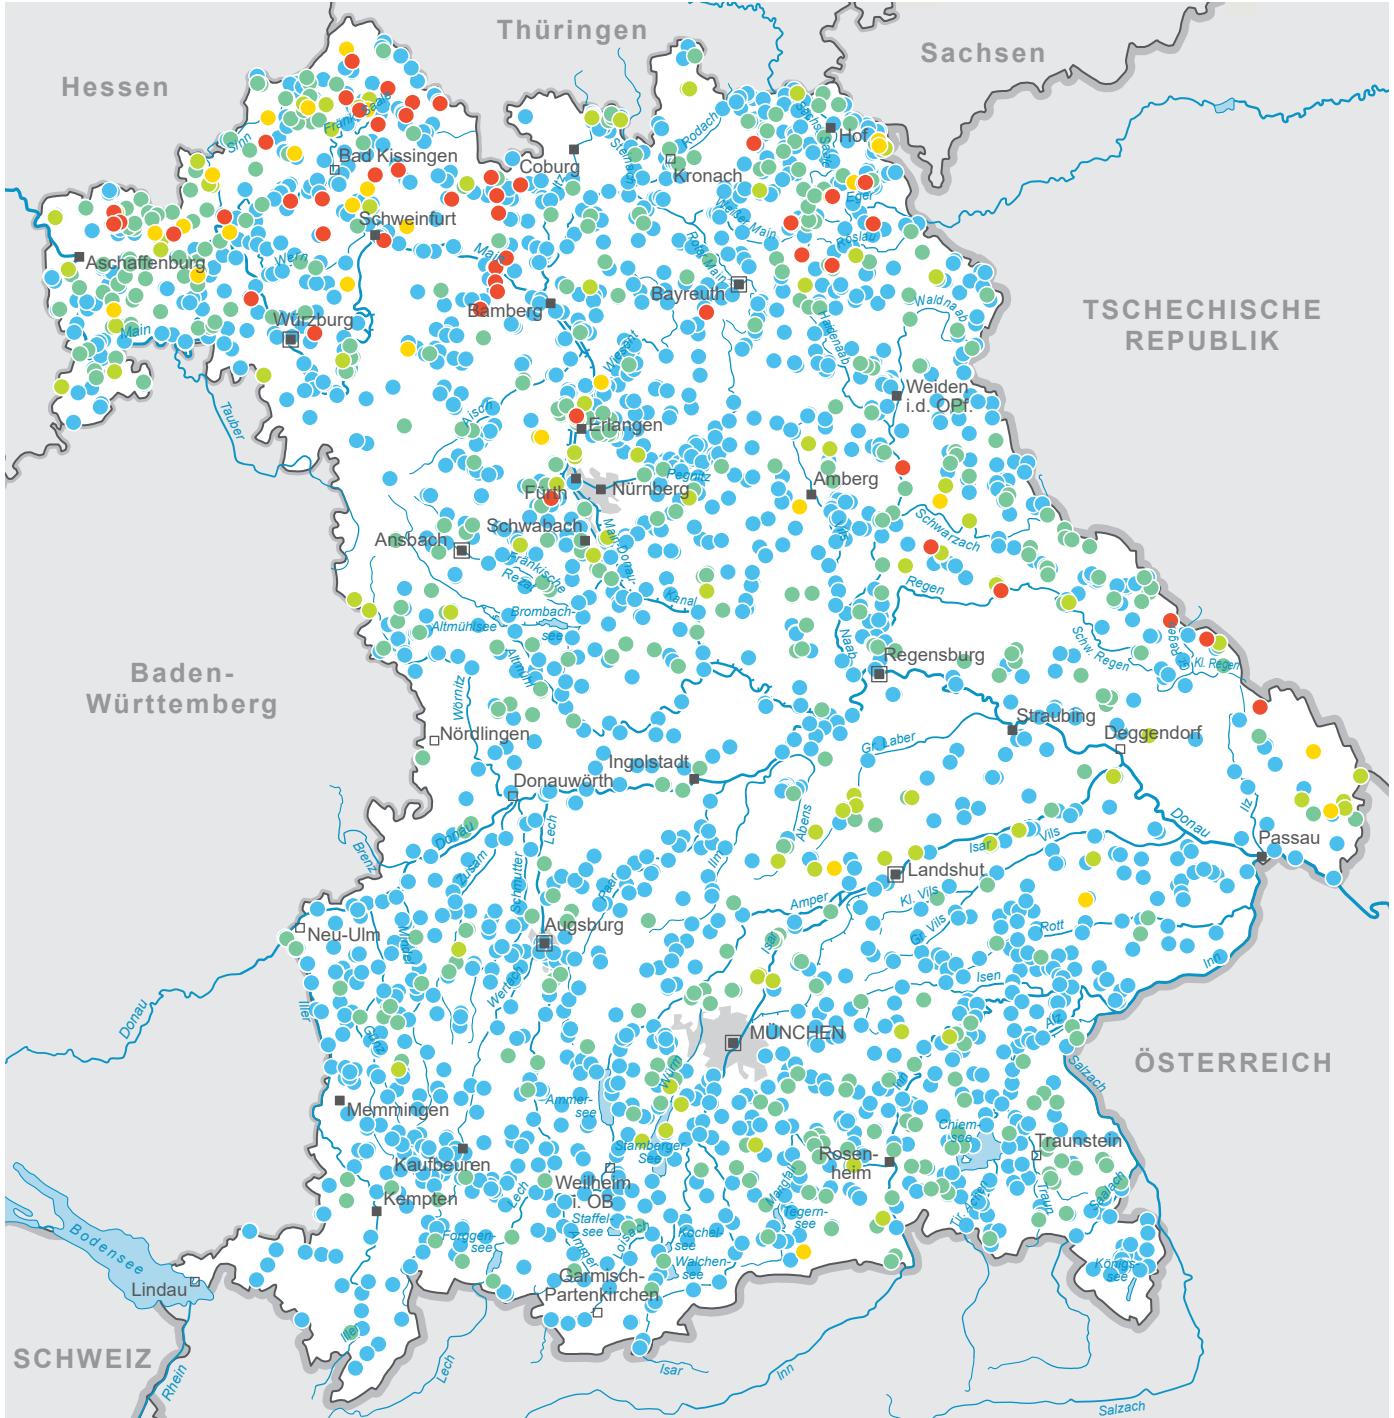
Thüringen
Sachsen
Hessen
Hof
Bad Kissingen
Coburg
Kronach
Schweinfurt
Aschaffenburg
Würzburg
Bamberg
Bayreuth
TSCHECHISCHE REPUBLIK
Weiden i.d. OPf.
Erlangen
Fürth
Nürnberg
Amberg
Ansbach
Schwabach
Baden-Württemberg
Regensburg
Straubing
Deggendorf
Nördlingen
Ingolstadt
Donauwörth
Passau
Landshut
Neu-Ulm
Augsburg
MÜNCHEN
ÖSTERREICH
Memmingen
Kaufbeuren
Kempten
Weilheim i. OB
Rosenheim
Traunstein
Lindau
Garmisch-Partenkirchen
SCHWEIZ
Main
Sinn
Fränk. Saale
Wern
Tauber
Rodach
Steinach
Weißer Main
Roter Main
Saale
Eger
Röslau
Waldnaab
Haidenaab
Wiesent
Aisch
Pegnitz
Schwarzach
Regen
Fränkische Rezat
Brombachsee
Altmühlsee
Main-Donau-Kanal
Kanal
Altmühl
Naab
Schw. Regen
Kl. Regen
Wörnitz
Gr. Laber
Donau
Vils
Ilz
Abens
Lech
Zusam
Schmutter
Paar
Ilm
Amper
Isar
Kl. Vils
Gr. Vils
Rott
Brenz
Mindel
Wertach
Iller
Günz
Isen
Inn
Alz
Salzach
Würm
Ammersee
Starnberger See
Chiemsee
Mangfall
Tegernsee
Staffelsee
Ammer
Loisach
Kochelsee
Walchensee
Forggensee
Bodensee
Traun
Saalach
Königssee
Rhein
Salzach